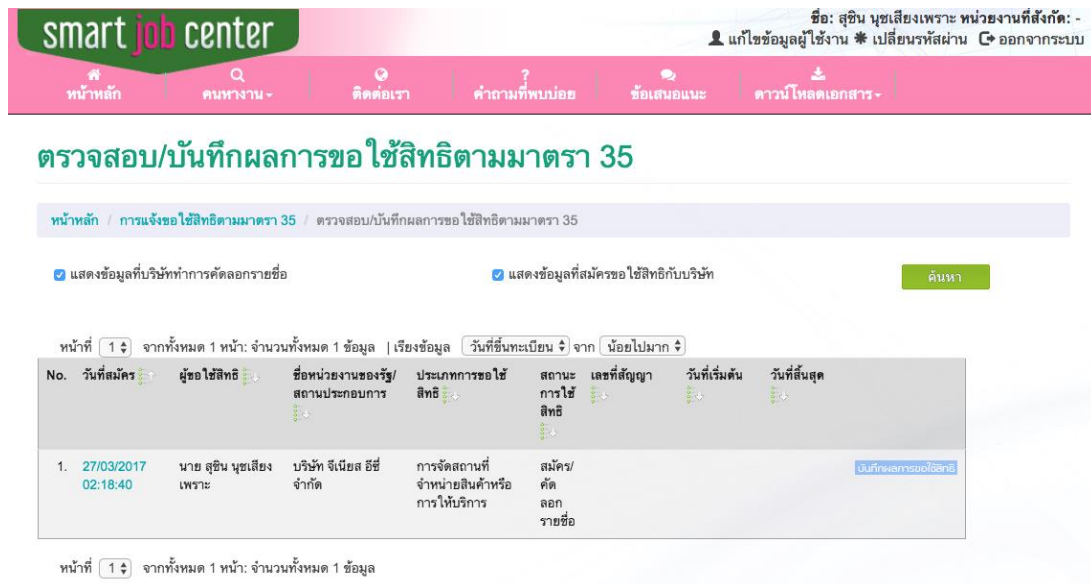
smart job center

ชื่อ: สุชิน นุชเสียงเพราะ หน่วยงานที่สังกัด: -
แก้ไขข้อมูลผู้ใช้งาน เปลี่ยนรหัสผ่าน ออกจากระบบ

หน้าหลัก คนหางาน ติดต่อเรา คำถามที่พบบ่อย ข้อเสนอแนะ ดาวน์โหลดเอกสาร

ตรวจสอบ/บันทึกผลการขอใช้สิทธิตามมาตรา 35

หน้าหลัก / การแจ้งขอใช้สิทธิตามมาตรา 35 / ตรวจสอบ/บันทึกผลการขอใช้สิทธิตามมาตรา 35

แสดงข้อมูลที่บริษัททำการคัดลอกรายชื่อ

แสดงข้อมูลที่สมัครขอใช้สิทธิกับบริษัท

ค้นหา

หน้าที่ 1 จากทั้งหมด 1 หน้า: จำนวนทั้งหมด 1 ข้อมูล | เรียงข้อมูล วันที่ขึ้นทะเบียน จาก น้อยไปมาก

| No. | วันที่สมัคร | ผู้ขอใช้สิทธิ | ชื่อหน่วยงานของรัฐ/สถานประกอบการ | ประเภทการขอใช้สิทธิ | สถานะการใช้สิทธิ | เลขที่สัญญา | วันที่เริ่มต้น | วันที่สิ้นสุด | |
|---|---|---|---|---|---|---|---|---|---|
| 1. | 27/03/2017 02:18:40 | นาย สุชิน นุชเสียงเพราะ | บริษัท จีเนียส อีซี่ จำกัด | การจัดสถานที่จำหน่ายสินค้าหรือการให้บริการ | สมัคร/คัดลอกรายชื่อ | | | | บันทึกผลการขอใช้สิทธิ |

หน้าที่ 1 จากทั้งหมด 1 หน้า: จำนวนทั้งหมด 1 ข้อมูล